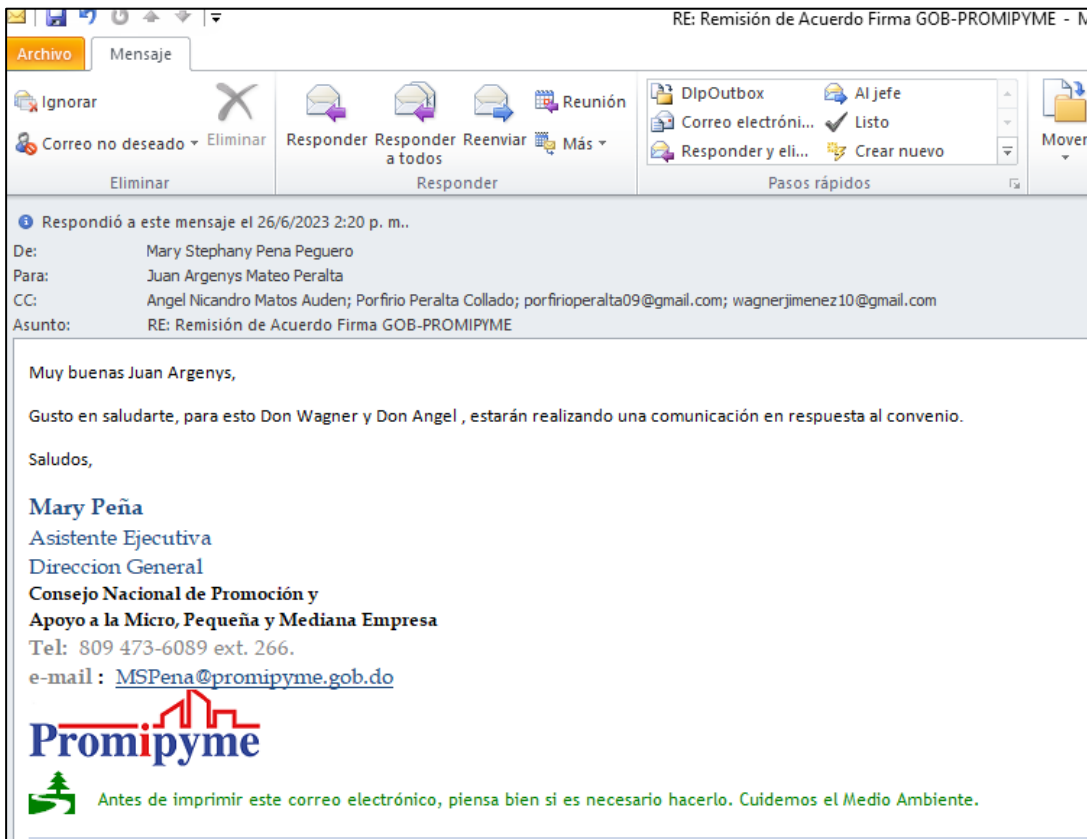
RE: Remisión de Acuerdo Firma GOB-PROMIPYME - M

Archivo Mensaje

Ignorar
Correo no deseado
Eliminar
Eliminar

Responder
Responder a todos
Reenviar
Reunión
Más
Responder

DlpOutbox
Correo electróni...
Responder y eli...
Al jefe
Listo
Crear nuevo
Pasos rápidos

Mover

Respondió a este mensaje el 26/6/2023 2:20 p. m..

De: Mary Stephany Pena Peguero
Para: Juan Argenys Mateo Peralta
CC: Angel Nicandro Matos Auden; Porfirio Peralta Collado; porfirioperalta09@gmail.com; wagnerjimenez10@gmail.com
Asunto: RE: Remisión de Acuerdo Firma GOB-PROMIPYME

Muy buenas Juan Argenys,

Gusto en saludarte, para esto Don Wagner y Don Angel , estarán realizando una comunicación en respuesta al convenio.

Saludos,

Mary Peña
Asistente Ejecutiva
Direccion General
Consejo Nacional de Promoción y
Apoyo a la Micro, Pequeña y Mediana Empresa
Tel: 809 473-6089 ext. 266.
e-mail : MSPena@promipyme.gob.do

Promipyme

Antes de imprimir este correo electrónico, piensa bien si es necesario hacerlo. Cuidemos el Medio Ambiente.